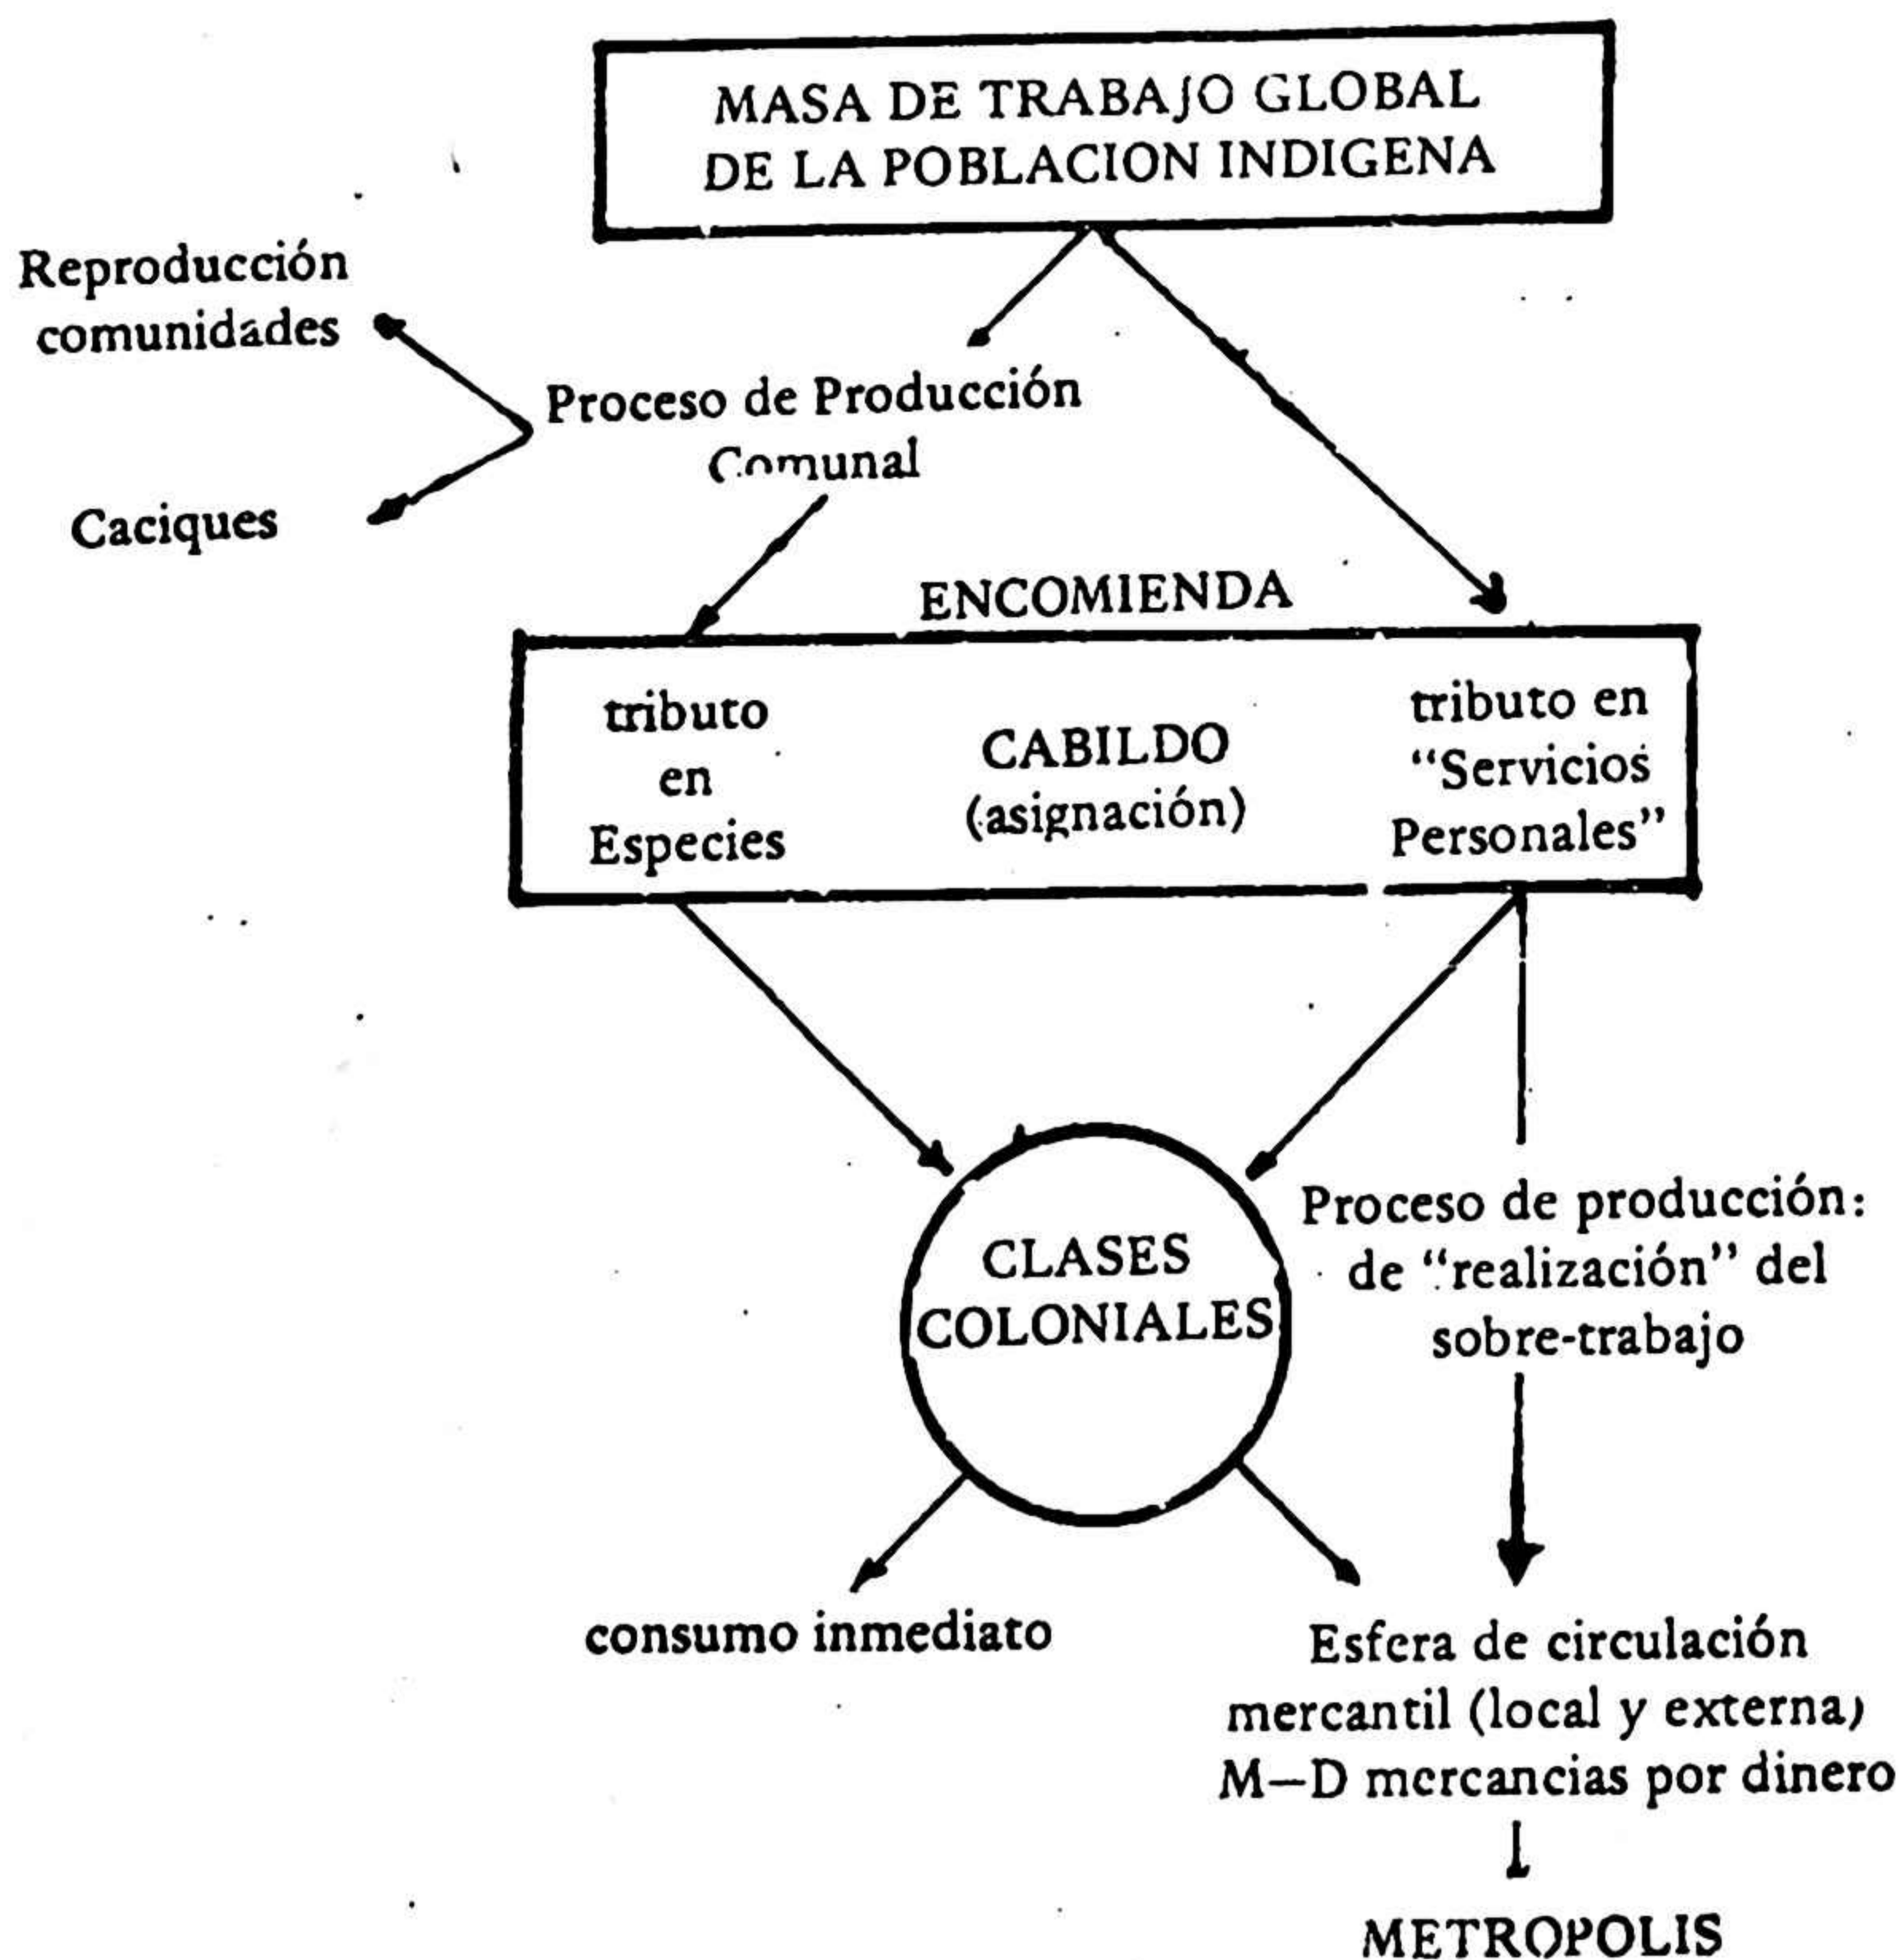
MASA DE TRABAJO GLOBAL DE LA POBLACION INDIGENA

Reproducción comunidades

Proceso de Producción Comunal

Caciques

ENCOMIENDA

tributo en Especies

CABILDO (asignación)

tributo en "Servicios Personales"

CLASES COLONIALES

Proceso de producción: de "realización" del sobre-trabajo

consumo inmediato

Esfera de circulación mercantil (local y externa) M—D mercancias por dinero

METROPOLIS